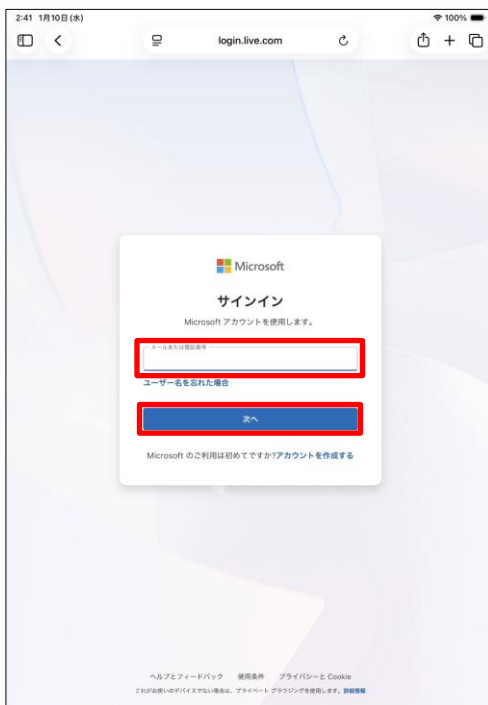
2:41 1月10日(水)

100%

login.live.com

Microsoft

サインイン

Microsoft アカウントを使用します。

メールまたは電話番号

ユーザー名を忘れた場合

次へ

Microsoft のご利用は初めてですか?アカウントを作成する

ヘルプとフィードバック 使用条件 プライバシーと Cookie

これがお使いのデバイスでない場合は、プライベート ブラウジングを使用します。詳細情報